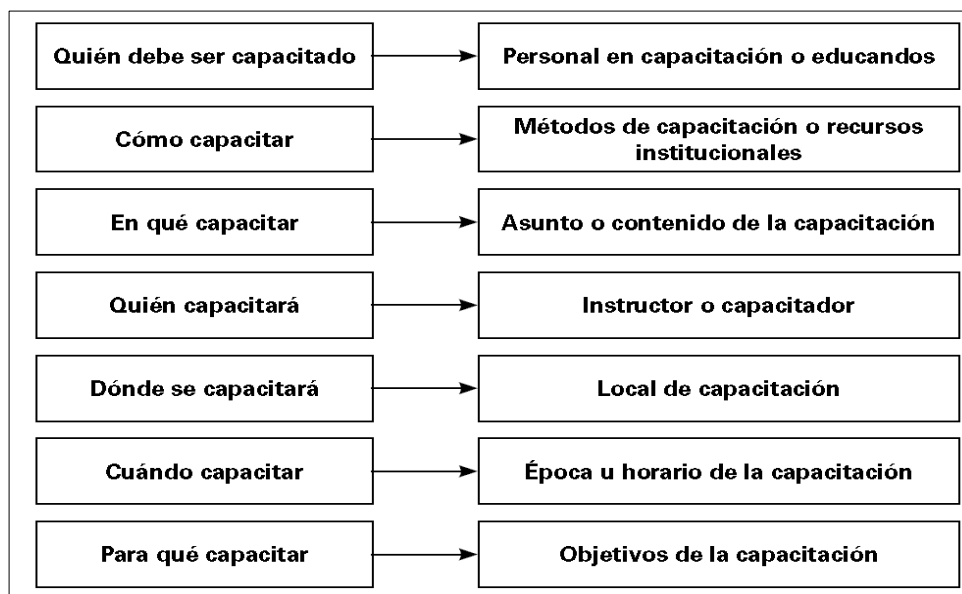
Quién debe ser capacitado → Personal en capacitación o educandos

Cómo capacitar → Métodos de capacitación o recursos institucionales

En qué capacitar → Asunto o contenido de la capacitación

Quién capacitará → Instructor o capacitador

Dónde se capacitará → Local de capacitación

Cuándo capacitar → Época u horario de la capacitación

Para qué capacitar → Objetivos de la capacitación